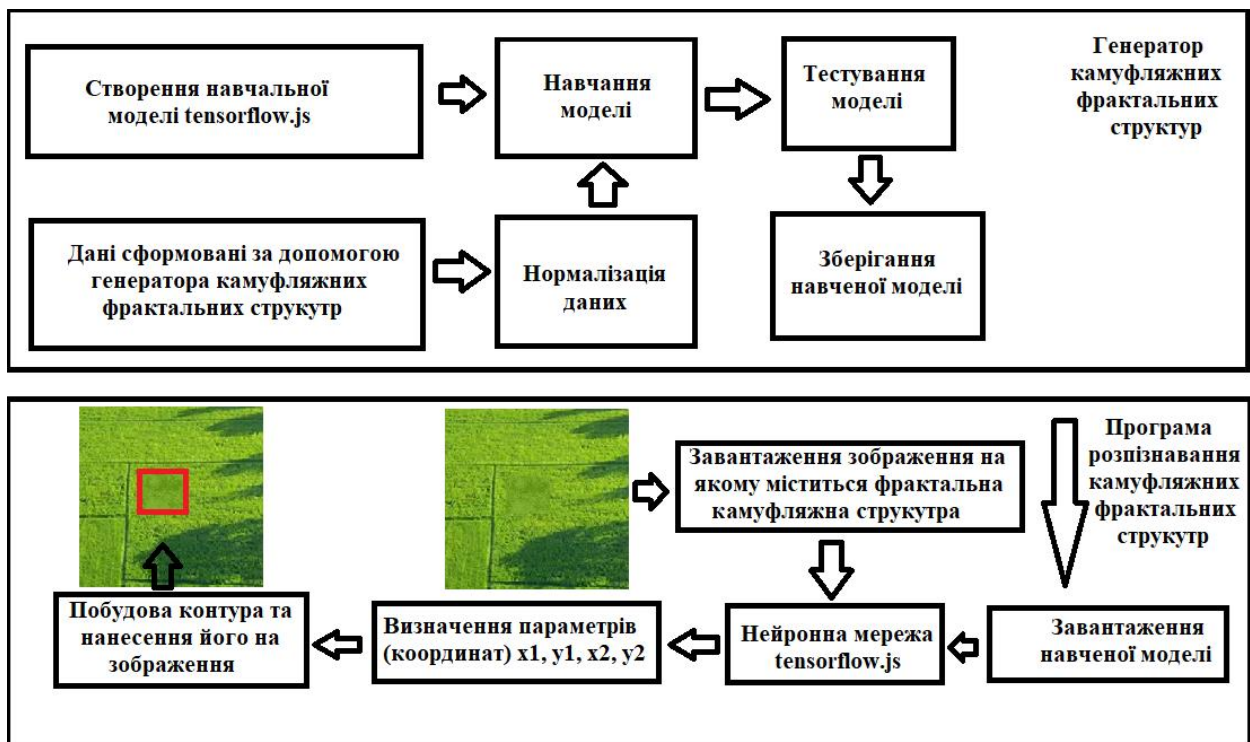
Створення навчальної моделі tensorflow.js

Навчання моделі

Тестування моделі

Генератор камуфляжних фрактальних структур

Дані сформовані за допомогою генератора камуфляжних фрактальних струкутр

Нормалізація даних

Зберігання навченої моделі

Завантаження зображення на якому міститься фрактальна камуфляжна струкутра

Програма розпізнавання камуфляжних фрактальних струкутр

Побудова контура та нанесення його на зображення

Визначення параметрів (координат) x1, y1, x2, y2

Нейронна мережа tensorflow.js

Завантаження навченої моделі